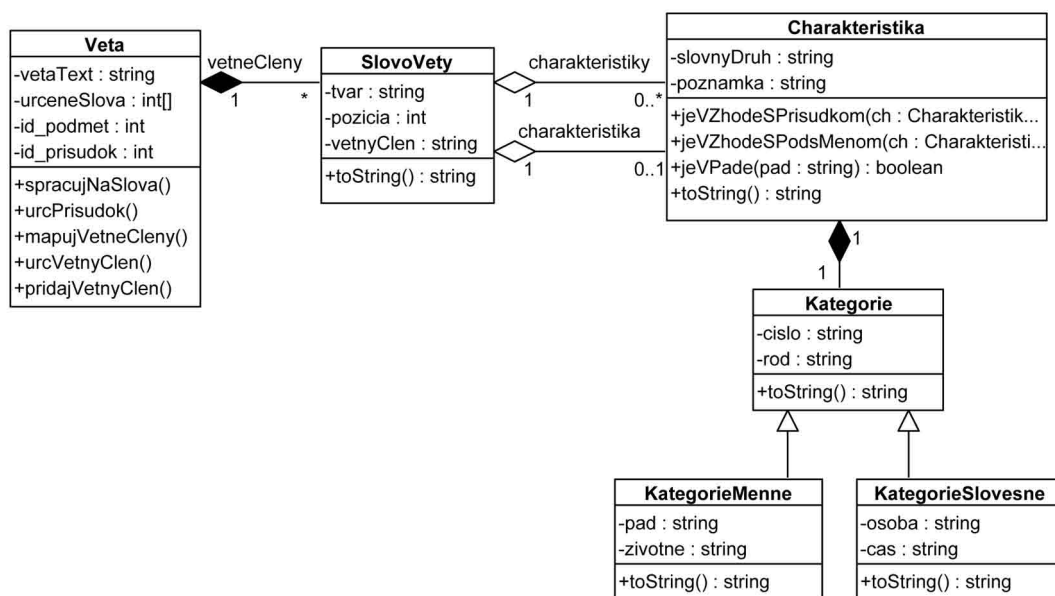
Veta
-vetaText : string
-urceneSlova : int[]
-id_podmet : int
-id_prisudok : int
+spracujNaSlova()
+urcPrisudok()
+mapujVetneCleny()
+urcVetnyClen()
+pridajVetnyClen()

vetneCleny
1
*

SlovoVety
-tvar : string
-pozicia : int
-vetnyClen : string
+toString() : string

charakteristiky
1
0..*

charakteristika
1
0..1

Charakteristika
-slovnyDruh : string
-poznamka : string
+jeVZhodeSPrisudkom(ch : Charakteristik...
+jeVZhodeSPodsMenom(ch : Charakteristi...
+jeVPade(pad : string) : boolean
+toString() : string

1
1

Kategorie
-cislo : string
-rod : string
+toString() : string

KategorieMenne
-pad : string
-zivotne : string
+toString() : string

KategorieSlovesne
-osoba : string
-cas : string
+toString() : string